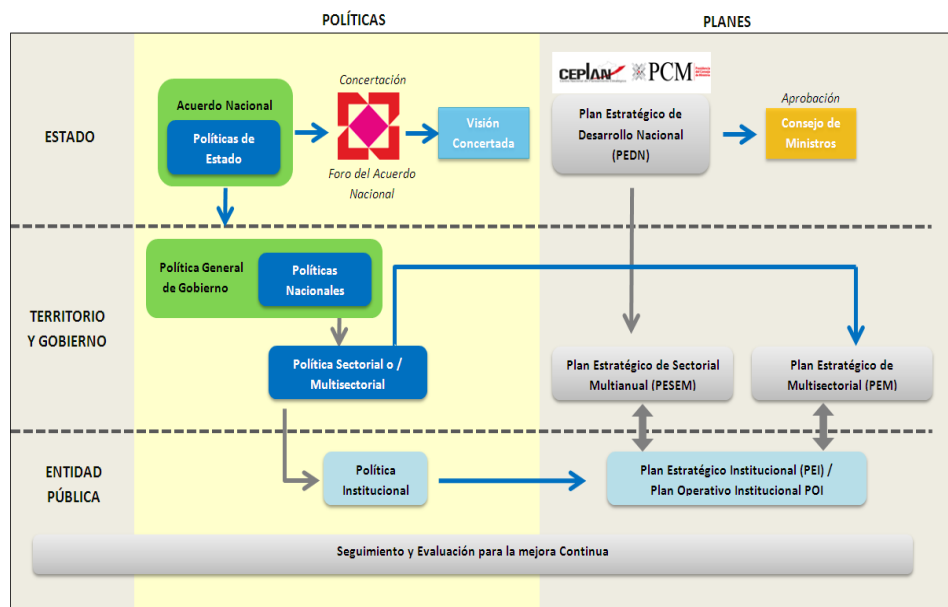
POLÍTICAS

PLANES

ESTADO

Acuerdo Nacional

Políticas de Estado

Concertación

Foro del Acuerdo Nacional

Visión Concertada

CEPLAN PCM

Plan Estratégico de Desarrollo Nacional (PEDN)

Aprobación

Consejo de Ministros

TERRITORIO Y GOBIERNO

Política General de Gobierno

Políticas Nacionales

Política Sectorial o / Multisectorial

Plan Estratégico de Sectorial Multianual (PESEM)

Plan Estratégico de Multisectorial (PEM)

ENTIDAD PÚBLICA

Política Institucional

Plan Estratégico Institucional (PEI) / Plan Operativo Institucional POI

Seguimiento y Evaluación para la mejora Continua